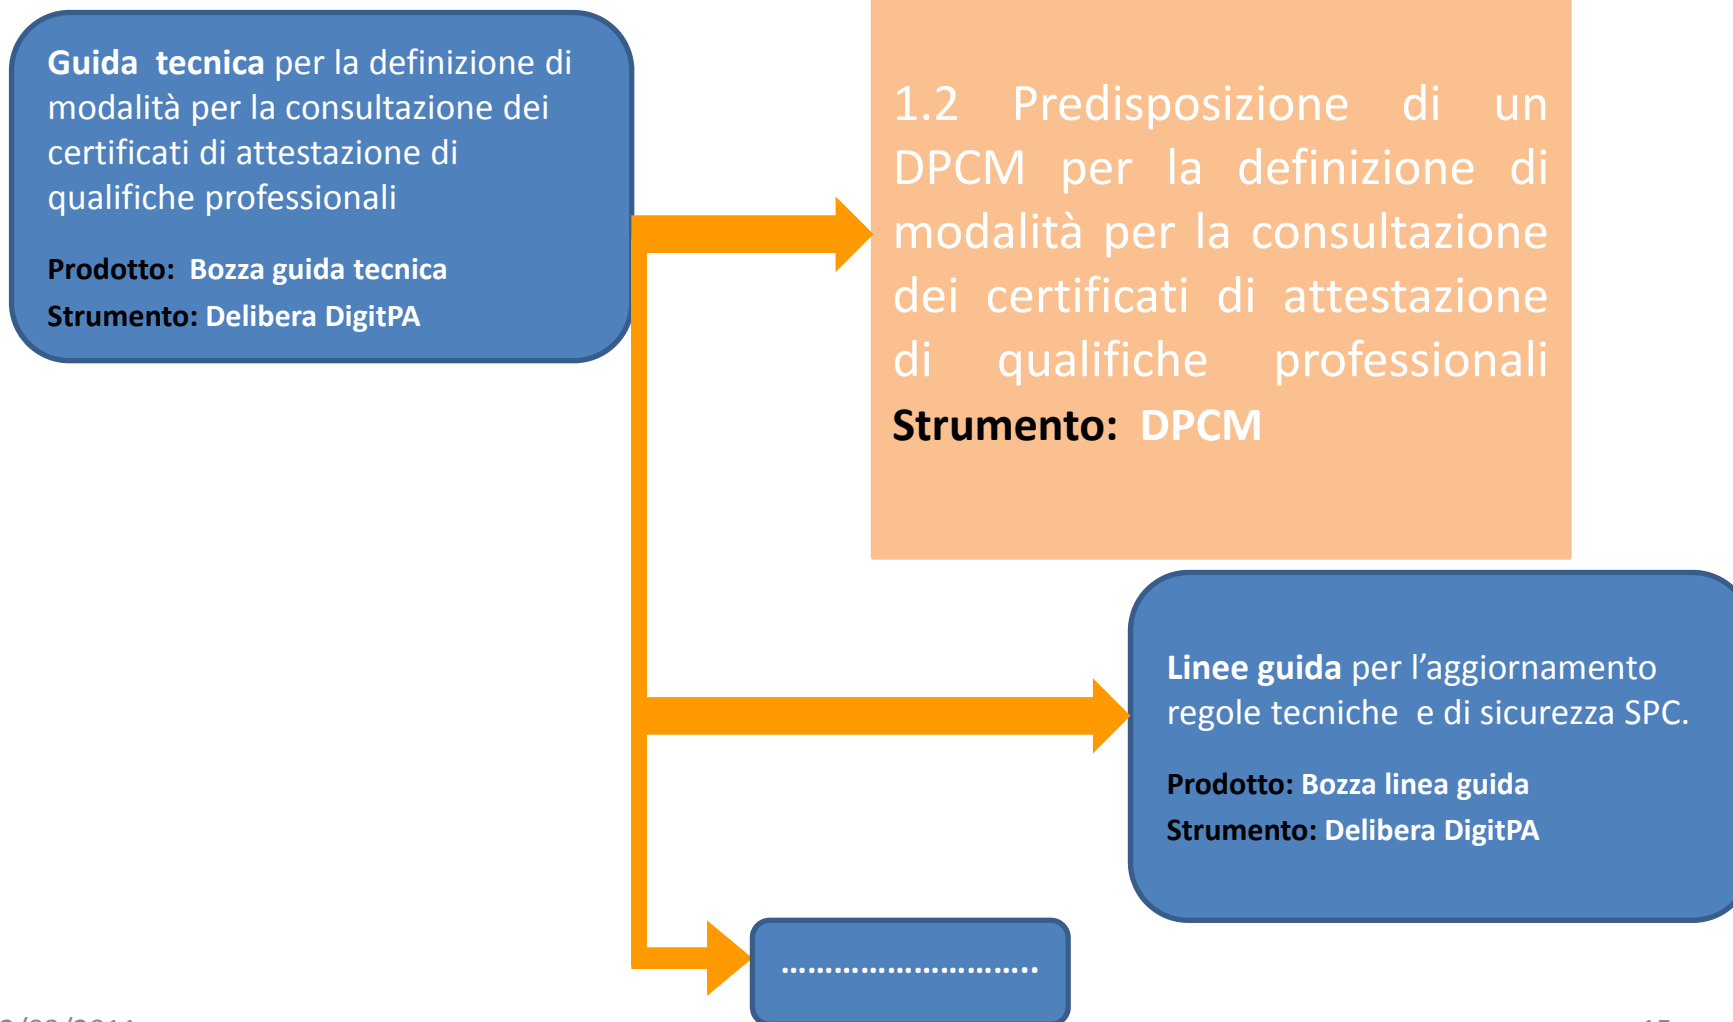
**Guida tecnica** per la definizione di modalità per la consultazione dei certificati di attestazione di qualifiche professionali

**Prodotto: Bozza guida tecnica**

**Strumento: Delibera DigitPA**

1.2 Predisposizione di un DPCM per la definizione di modalità per la consultazione dei certificati di attestazione di qualifiche professionali

**Strumento: DPCM**

**Linee guida** per l'aggiornamento regole tecniche e di sicurezza SPC.

**Prodotto: Bozza linea guida**

**Strumento: Delibera DigitPA**

…………………………

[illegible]

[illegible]